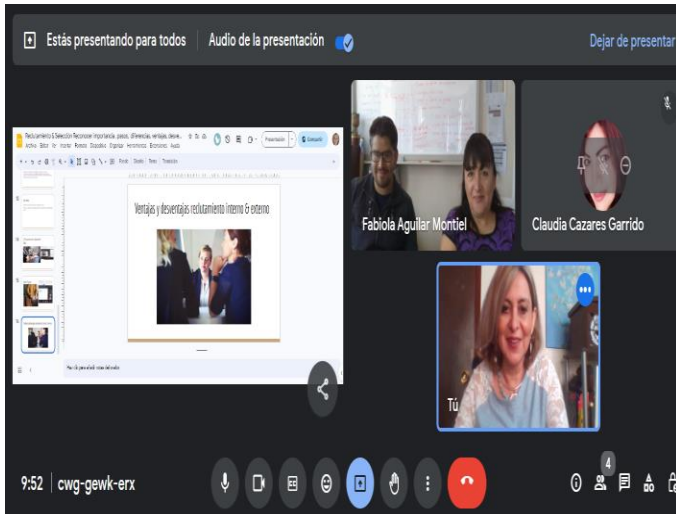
Estás presentando para todos
Audio de la presentación
Dejar de presentar

Reclutamiento & Selección Reconocer importancia, pasos, diferencias, ventajas, desve...
Archivo Editar Ver Insertar Formato Diapositiva Organizar Herramientas Extensiones Ayuda
Presentación
Compartir
Fondo Diseño Tema Transición

Ventajas y desventajas reclutamiento interno & externo

Haz clic para añadir notas del orador

Fabiola Aguilar Montiel
Claudia Cazares Garrido
Tú

9:52 | cwg-gewk-erx
4